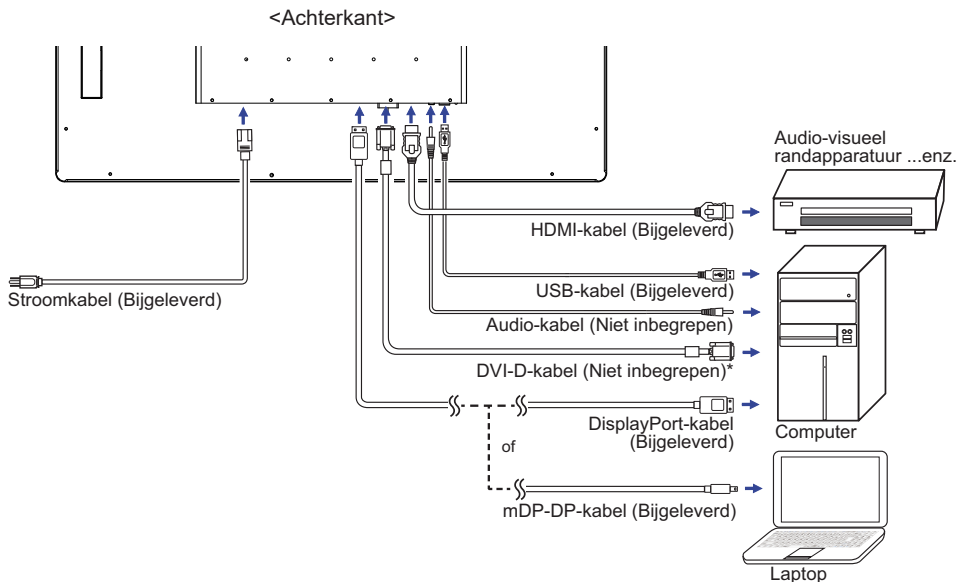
<Achterkant>

Audio-visueel randapparatuur ...enz.

HDMI-kabel (Bijgeleverd)

Stroomkabel (Bijgeleverd)

USB-kabel (Bijgeleverd)

Audio-kabel (Niet inbegrepen)

DVI-D-kabel (Niet inbegrepen)*

DisplayPort-kabel (Bijgeleverd)

Computer

of

mDP-DP-kabel (Bijgeleverd)

Laptop